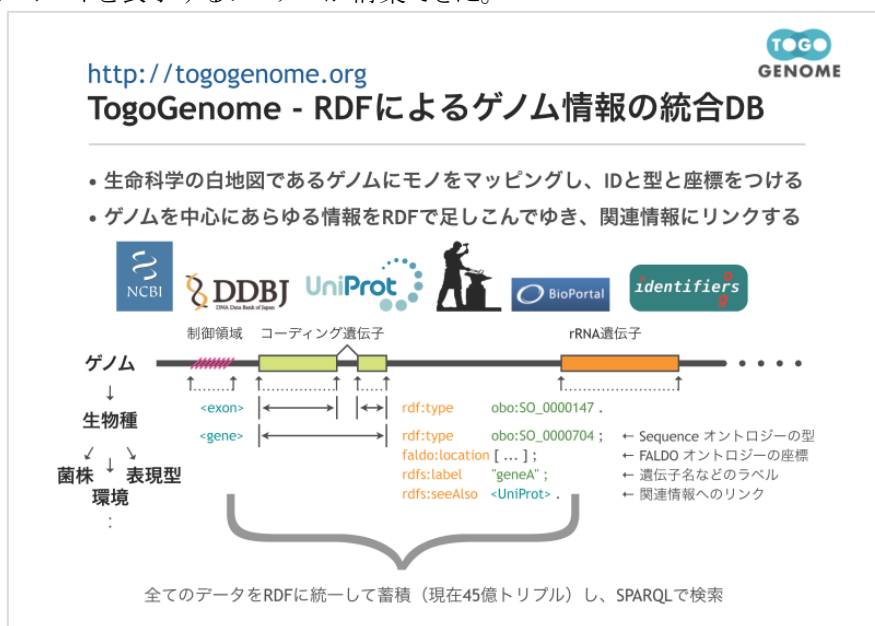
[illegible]

TOGO GENOME

http://togogenome.org

TogoGenome - RDFによるゲノム情報の統合DB

• 生命科学の白地図であるゲノムにモノをマッピングし、IDと型と座標をつける

• ゲノムを中心にあらゆる情報をRDFで足しこんでゆき、関連情報にリンクする

NCBI DDBJ DNA Data Bank of Japan UniProt BioPortal identifiers

制御領域 コーディング遺伝子 rRNA遺伝子

ゲノム

↓

生物種

↙ ↓ ↘

菌株 表現型

環境

:

<exon> rdf:type obo:SO_0000147 .

<gene> rdf:type obo:SO_0000704 ; ← Sequence オントロジーの型

faldo:location [ ... ] ; ← FALDO オントロジーの座標

rdfs:label "geneA" ; ← 遺伝子名などのラベル

rdfs:seeAlso <UniProt> . ← 関連情報へのリンク

全てのデータをRDFに統一して蓄積（現在45億トリプル）し、SPARQLで検索